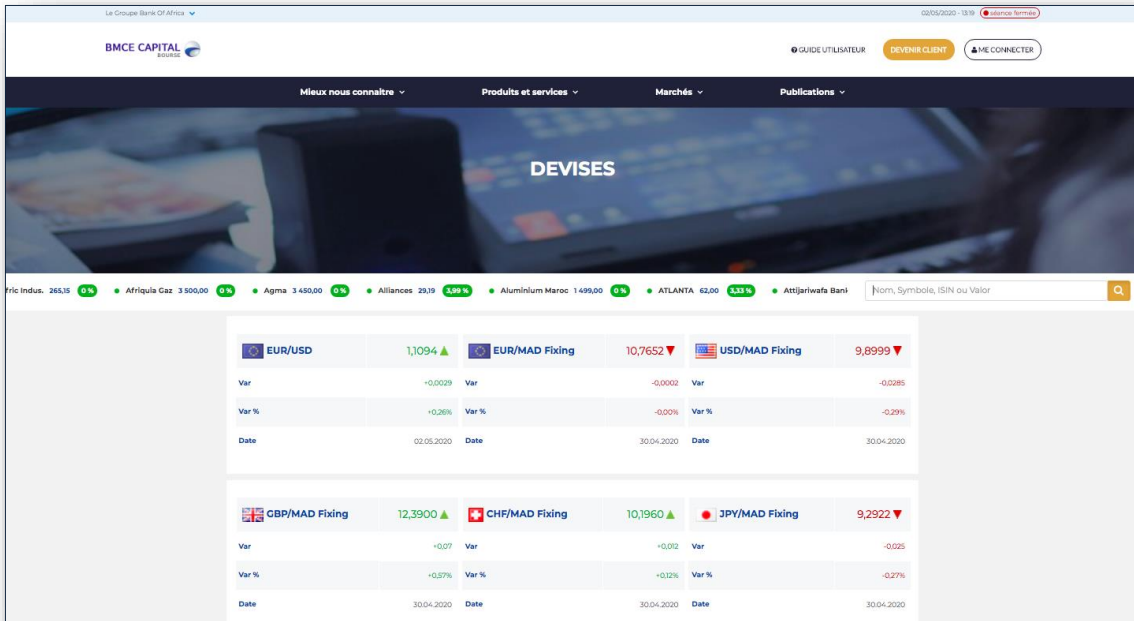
Le Groupe Bank Of Africa

02/05/2020 - 13:19 séance fermée

BMCE CAPITAL BOURSE

GUIDE UTILISATEUR DEVENIR CLIENT ME CONNECTER

Mieux nous connaitre Produits et services Marchés Publications

DEVISES

fric Indus. 265,15 0% • Afriquia Gaz 3 500,00 0% • Agma 3 450,00 0% • Alliances 29,19 3,99% • Aluminium Maroc 1 499,00 0% • ATLANTA 62,00 3,33% • Attijariwafa Bank

Nom, Symbole, ISIN ou Valor

| EUR/USD | 1,1094 | EUR/MAD Fixing | 10,7652 | USD/MAD Fixing | 9,8999 |
|---|---|---|---|---|---|
| Var | +0,0029 | Var | -0,0002 | Var | -0,0285 |
| Var % | +0,26% | Var % | -0,00% | Var % | -0,29% |
| Date | 02.05.2020 | Date | 30.04.2020 | Date | 30.04.2020 |

| GBP/MAD Fixing | 12,3900 | CHF/MAD Fixing | 10,1960 | JPY/MAD Fixing | 9,2922 |
|---|---|---|---|---|---|
| Var | +0,07 | Var | +0,012 | Var | -0,025 |
| Var % | +0,57% | Var % | +0,12% | Var % | -0,27% |
| Date | 30.04.2020 | Date | 30.04.2020 | Date | 30.04.2020 |